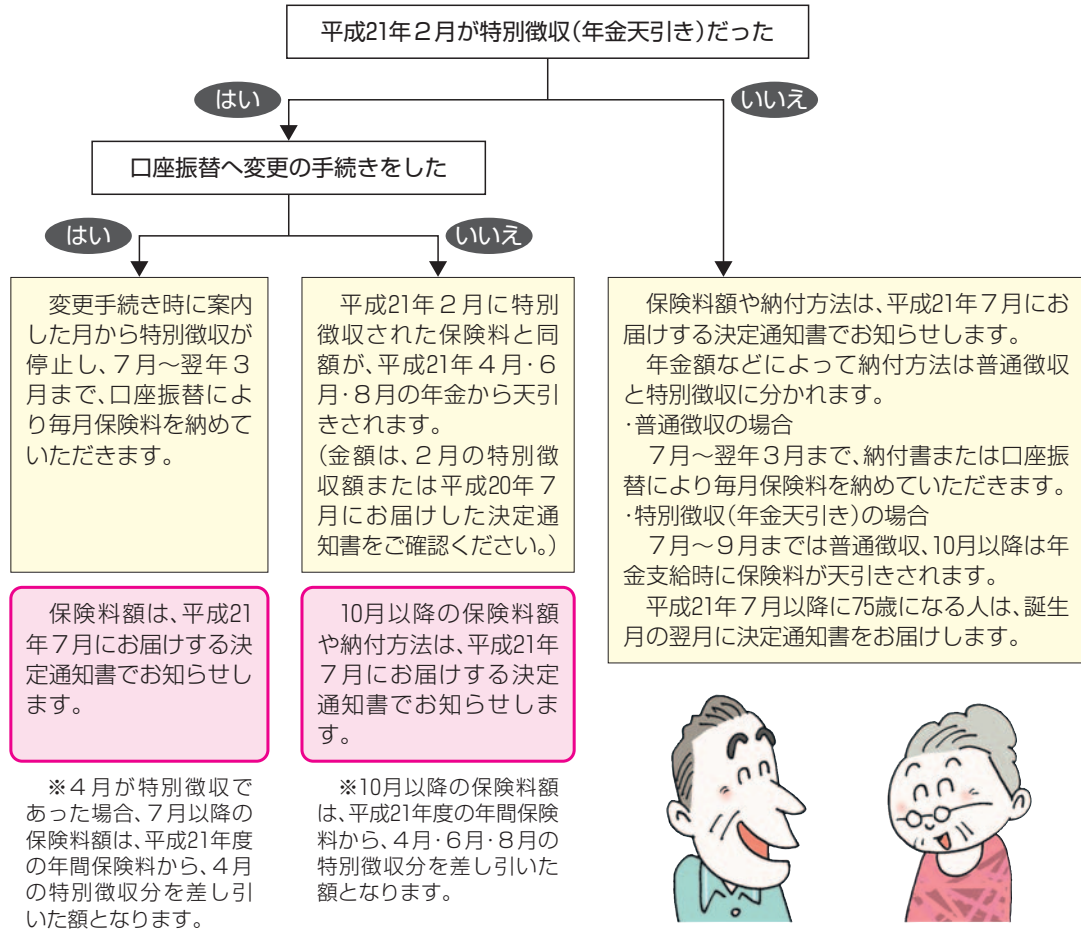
平成21年２月が特別徴収（年金天引き）だった

はい

いいえ

口座振替へ変更の手続きをした

はい

いいえ

変更手続き時に案内した月から特別徴収が停止し、７月～翌年３月まで、口座振替により毎月保険料を納めていただきます。

平成21年２月に特別徴収された保険料と同額が、平成21年４月･６月･８月の年金から天引きされます。
（金額は、２月の特別徴収額または平成20年７月にお届けした決定通知書をご確認ください。）

保険料額や納付方法は、平成21年７月にお届けする決定通知書でお知らせします。
年金額などによって納付方法は普通徴収と特別徴収に分かれます。
･普通徴収の場合
７月～翌年３月まで、納付書または口座振替により毎月保険料を納めていただきます。
･特別徴収（年金天引き）の場合
７月～９月までは普通徴収、10月以降は年金支給時に保険料が天引きされます。
平成21年７月以降に75歳になる人は、誕生月の翌月に決定通知書をお届けします。

保険料額は、平成21年７月にお届けする決定通知書でお知らせします。

10月以降の保険料額や納付方法は、平成21年７月にお届けする決定通知書でお知らせします。

※４月が特別徴収であった場合、７月以降の保険料額は、平成21年度の年間保険料から、４月の特別徴収分を差し引いた額となります。

※10月以降の保険料額は、平成21年度の年間保険料から、４月･６月･８月の特別徴収分を差し引いた額となります。